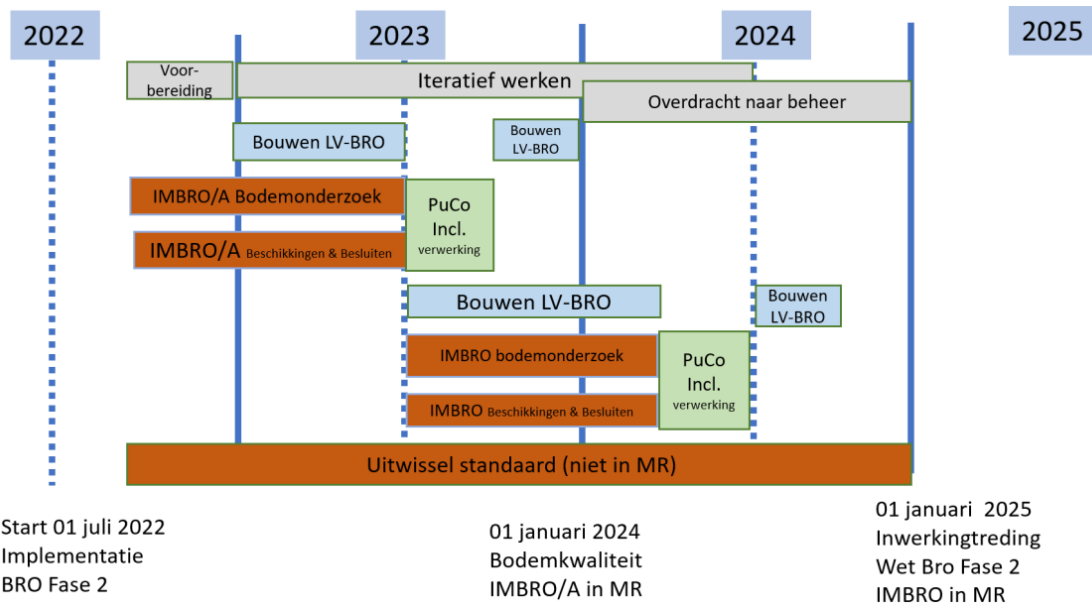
2022

2023

2024

2025

Voorbereiding

Iteratief werken

Overdracht naar beheer

Bouwen LV-BRO

Bouwen LV-BRO

IMBRO/A Bodemonderzoek

IMBRO/A Beschikkingen & Besluiten

PuCo Incl. verwerking

Bouwen LV-BRO

Bouwen LV-BRO

IMBRO bodemonderzoek

IMBRO Beschikkingen & Besluiten

PuCo Incl. verwerking

Uitwissel standaard (niet in MR)

Start 01 juli 2022
Implementatie
BRO Fase 2

01 januari 2024
Bodemkwaliteit
IMBRO/A in MR

01 januari 2025
Inwerkingtreding
Wet Bro Fase 2
IMBRO in MR